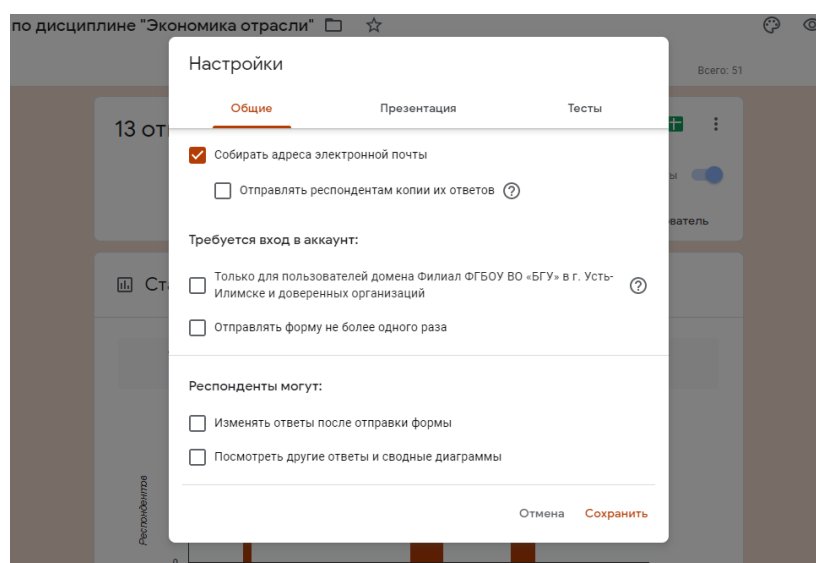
по дисциплине "Экономика отрасли"

Всего: 51

13 от

ы

ватель

Ст

Респондентов

0

Настройки

Общие Презентация Тесты

Собирать адреса электронной почты

Отправлять респондентам копии их ответов

Требуется вход в аккаунт:

Только для пользователей домена Филиал ФГБОУ ВО «БГУ» в г. Усть-Илимске и доверенных организаций

Отправлять форму не более одного раза

Респонденты могут:

Изменять ответы после отправки формы

Посмотреть другие ответы и сводные диаграммы

Отмена Сохранить